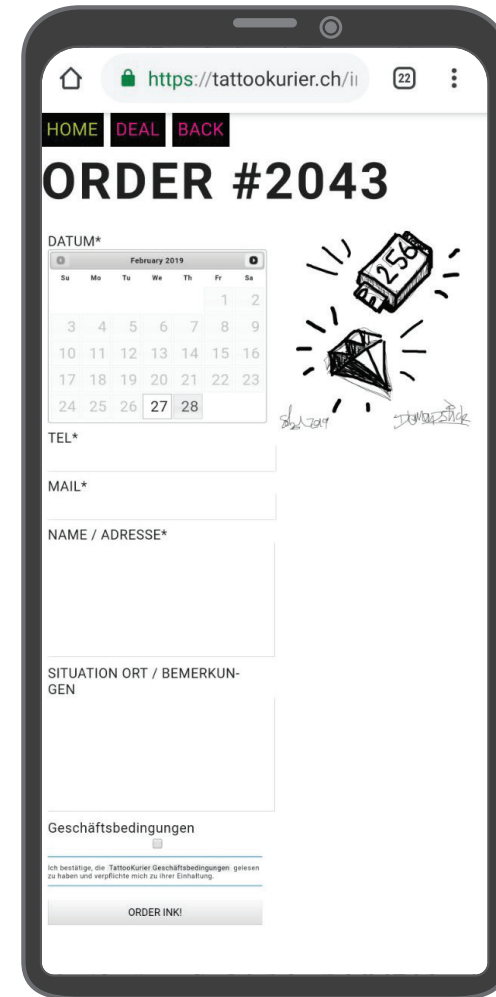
https://tattookurier.ch/i

22

HOME DEAL BACK

ORDER #2043

DATUM*

February 2019

| Su | Mo | Tu | We | Th | Fr | Sa |
|---|---|---|---|---|---|---|
| | | | | | 1 | 2 |
| 3 | 4 | 5 | 6 | 7 | 8 | 9 |
| 10 | 11 | 12 | 13 | 14 | 15 | 16 |
| 17 | 18 | 19 | 20 | 21 | 22 | 23 |
| 24 | 25 | 26 | 27 | 28 | | |

256

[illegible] 2019 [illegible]

TEL*

MAIL*

NAME / ADRESSE*

SITUATION ORT / BEMERKUNGEN

Geschäftsbedingungen

Ich bestätige, die TattooKurier Geschäftsbedingungen gelesen zu haben und verpflichte mich zu ihrer Einhaltung.

ORDER INK!